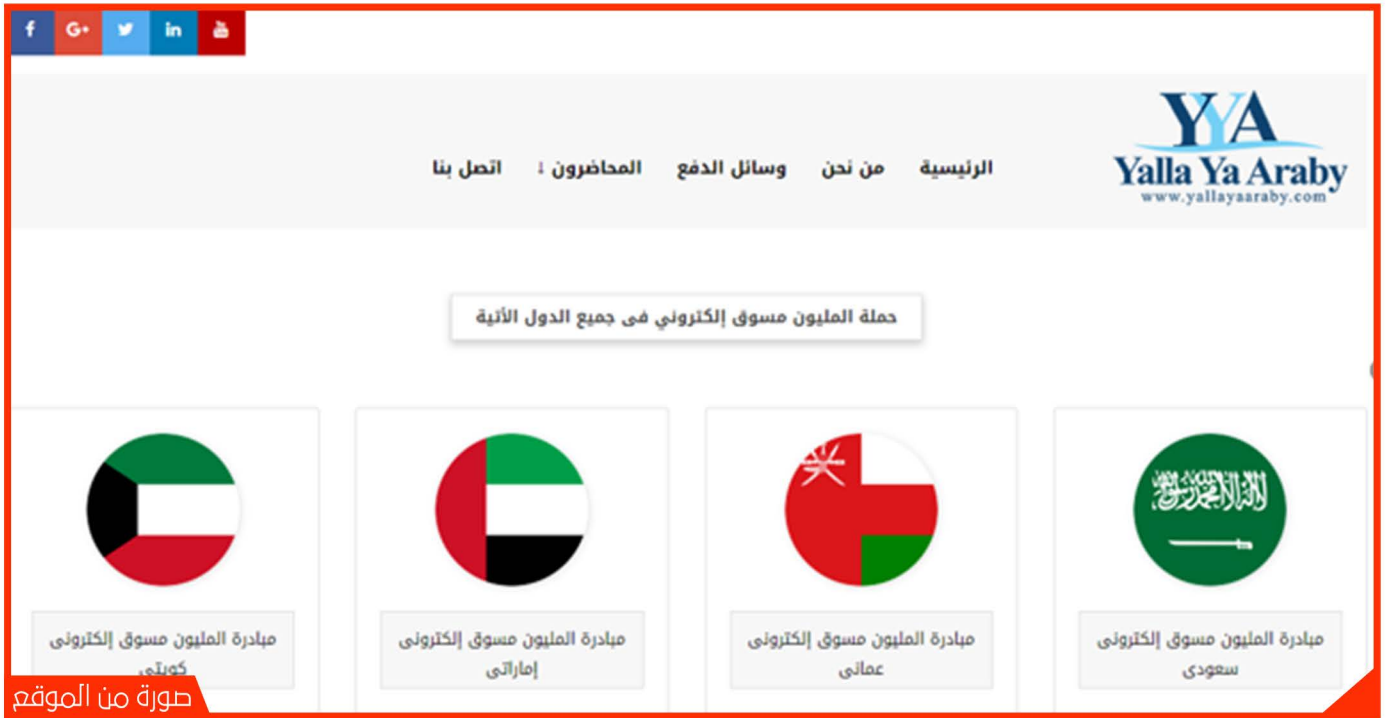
f G+

YYA
Yalla Ya Araby
www.yallayaaraby.com

الرئيسية من نحن وسائل الدفع المحاضرون ↓ اتصل بنا

حملة المليون مسوق إلكتروني فى جميع الدول الأتية

لا إله إلا الله محمد رسول الله

مبادرة المليون مسوق إلكترونى سعودى

مبادرة المليون مسوق إلكترونى عمانى

مبادرة المليون مسوق إلكترونى إماراتى

مبادرة المليون مسوق إلكترونى كويتى

صورة من الموقع